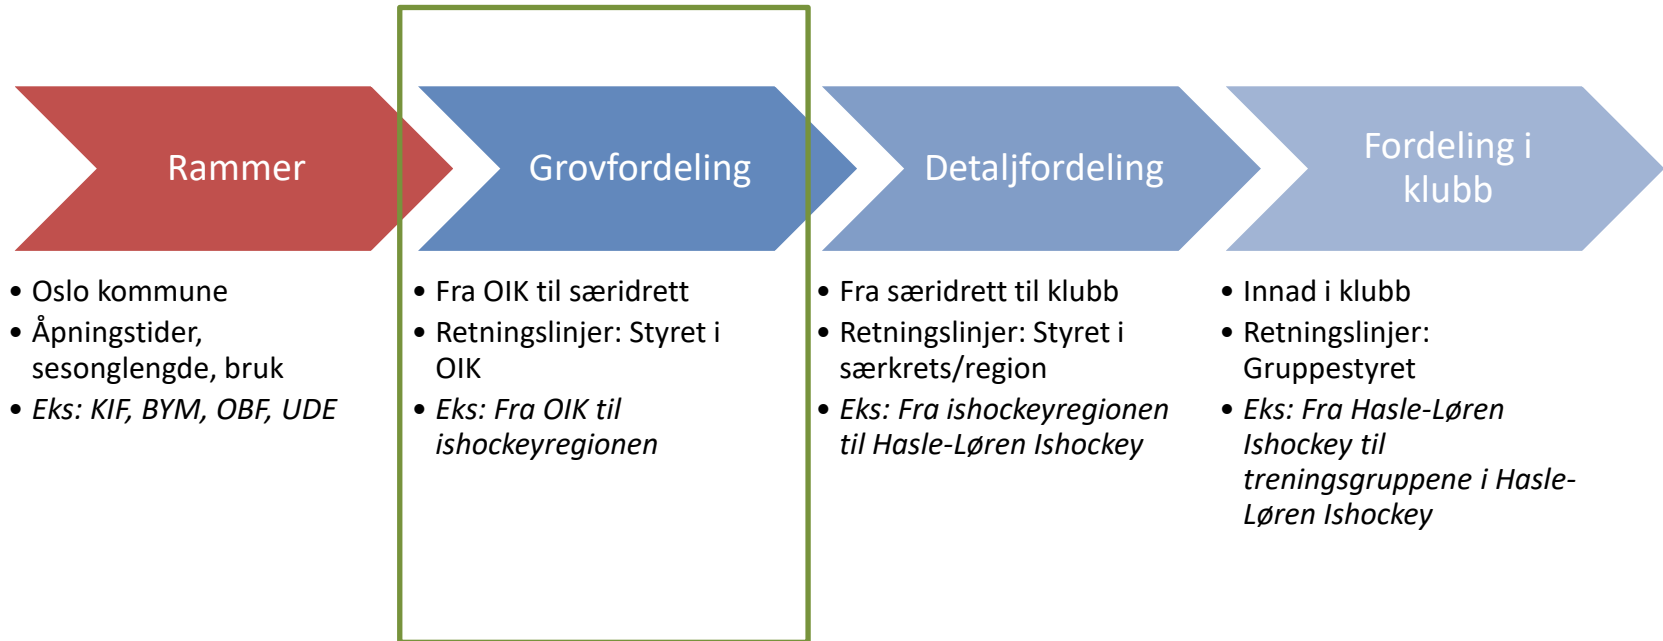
Rammer

- Oslo kommune
- Åpningstider, sesonglengde, bruk
- *Eks: KIF, BYM, OBF, UDE*

Grovfordeling

- Fra OIK til særidrett
- Retningslinjer: Styret i OIK
- *Eks: Fra OIK til ishockeyregionen*

Detaljfordeling

- Fra særidrett til klubb
- Retningslinjer: Styret i særkrets/region
- *Eks: Fra ishockeyregionen til Hasle-Løren Ishockey*

Fordeling i klubb

- Innad i klubb
- Retningslinjer: Gruppestyret
- *Eks: Fra Hasle-Løren Ishockey til treningsgruppene i Hasle-Løren Ishockey*